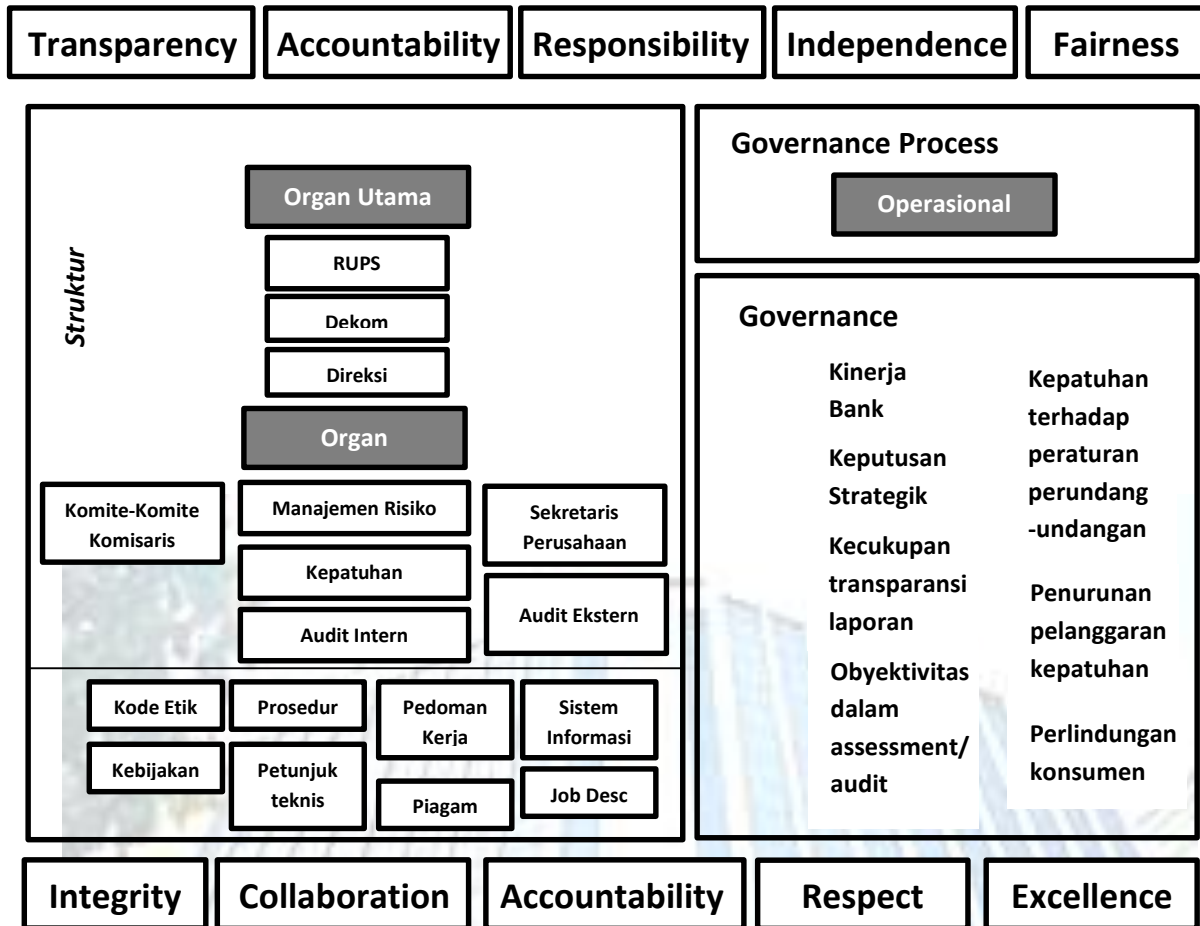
Transparency Accountability Responsibility Independence Fairness

Struktur

Organ Utama

RUPS

Dekom

Direksi

Organ

Komite-Komite Komisaris

Manajemen Risiko

Sekretaris Perusahaan

Kepatuhan

Audit Ekstern

Audit Intern

Kode Etik

Prosedur

Pedoman Kerja

Sistem Informasi

Kebijakan

Petunjuk teknis

Piagam

Job Desc

Governance Process

Operasional

Governance

Kinerja Bank

Keputusan Strategik

Kecukupan transparansi laporan

Obyektivitas dalam assessment/ audit

Kepatuhan terhadap peraturan perundang -undangan

Penurunan pelanggaran kepatuhan

Perlindungan konsumen

Integrity Collaboration Accountability Respect Excellence